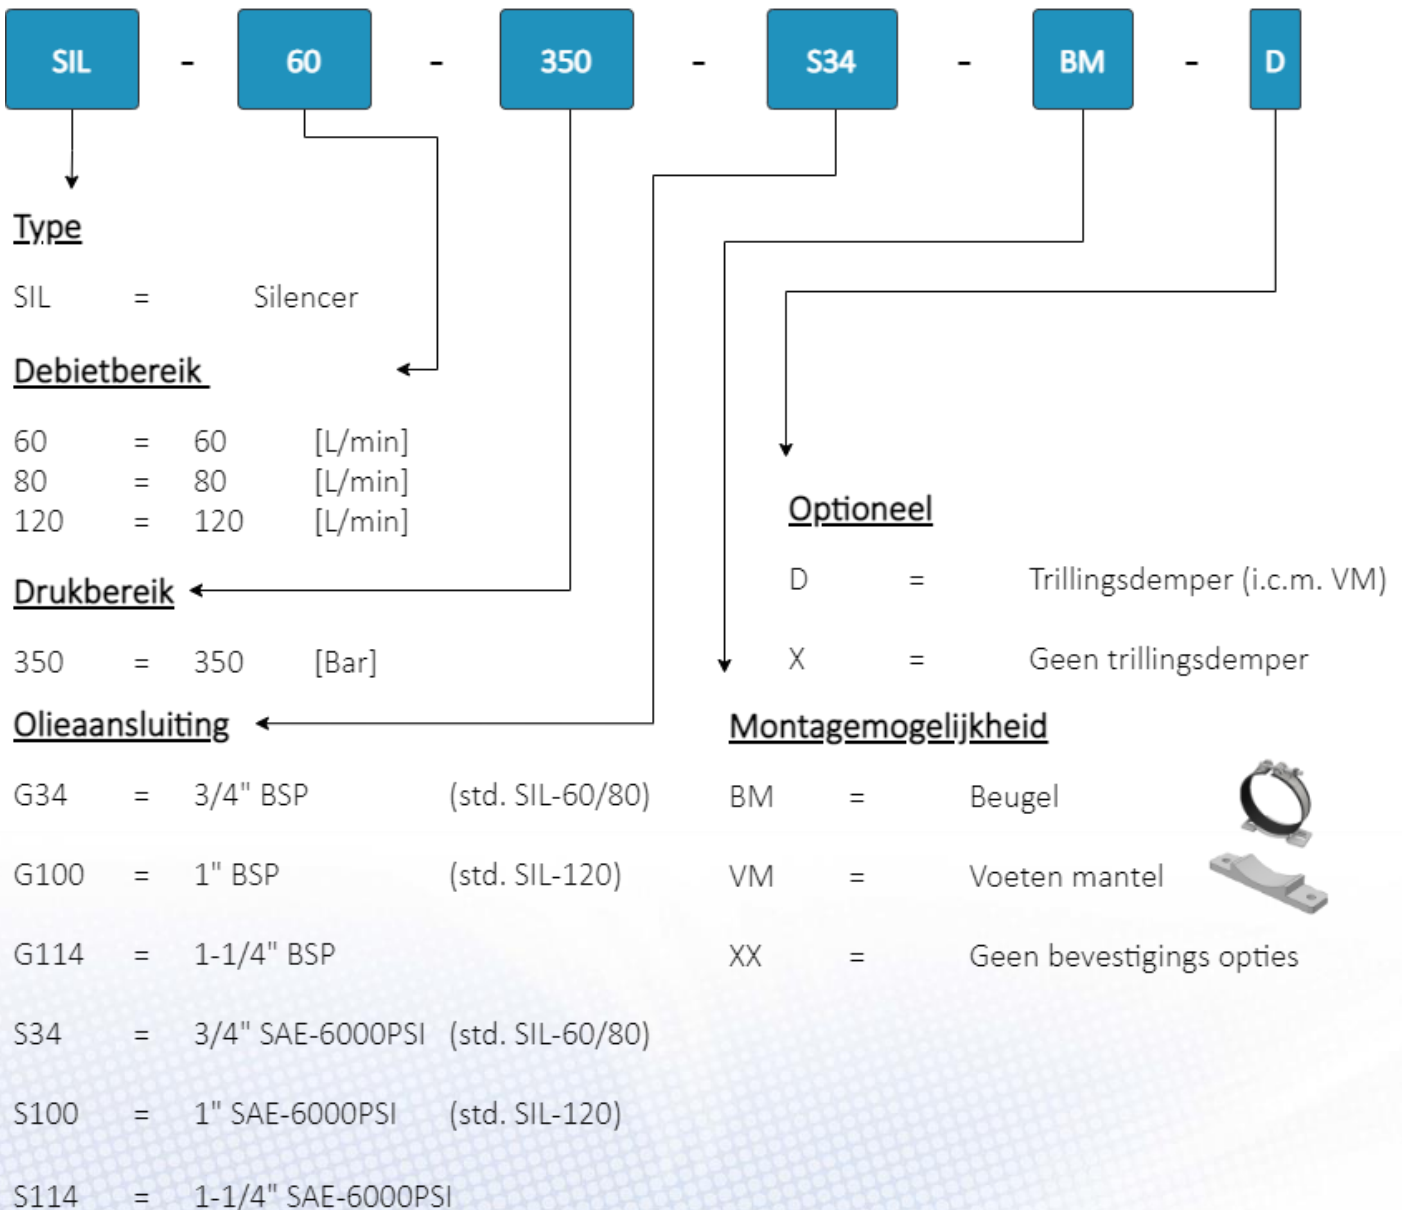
SIL - 60 - 350 - S34 - BM - D

Type

SIL = Silencer

Debietbereik

60 = 60 [L/min]
80 = 80 [L/min]
120 = 120 [L/min]

Drukbereik

350 = 350 [Bar]

Olieaansluiting

G34 = 3/4" BSP (std. SIL-60/80)

G100 = 1" BSP (std. SIL-120)

G114 = 1-1/4" BSP

S34 = 3/4" SAE-6000PSI (std. SIL-60/80)

S100 = 1" SAE-6000PSI (std. SIL-120)

S114 = 1-1/4" SAE-6000PSI

Optioneel

D = Trillingsdemper (i.c.m. VM)

X = Geen trillingsdemper

Montagemogelijkheid

BM = Beugel

VM = Voeten mantel

XX = Geen bevestigings opties